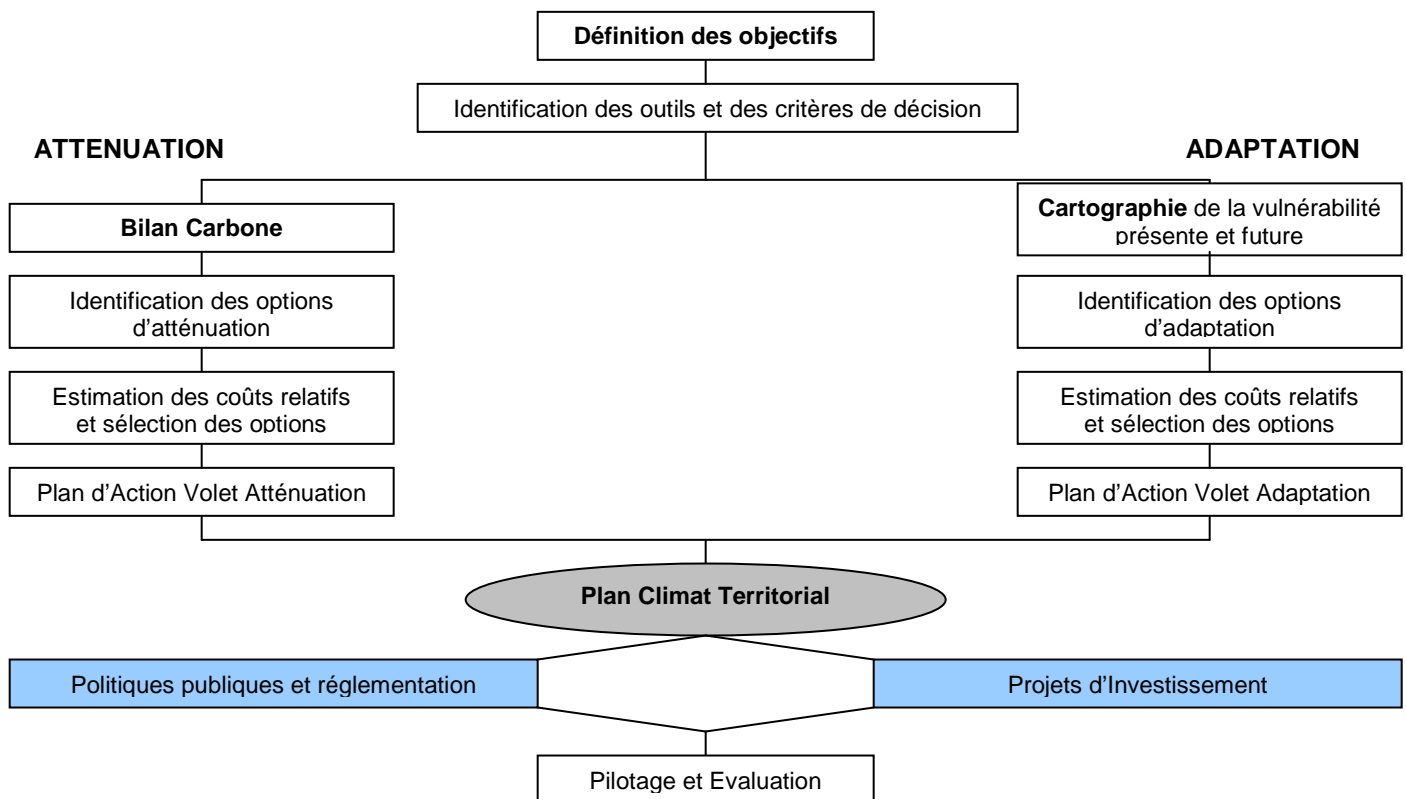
Définition des objectifs

Identification des outils et des critères de décision

ATTENUATION

Bilan Carbone

Identification des options d'atténuation

Estimation des coûts relatifs et sélection des options

Plan d'Action Volet Atténuation

ADAPTATION

Cartographie de la vulnérabilité présente et future

Identification des options d'adaptation

Estimation des coûts relatifs et sélection des options

Plan d'Action Volet Adaptation

Plan Climat Territorial

Politiques publiques et réglementation

Projets d'Investissement

Pilotage et Evaluation